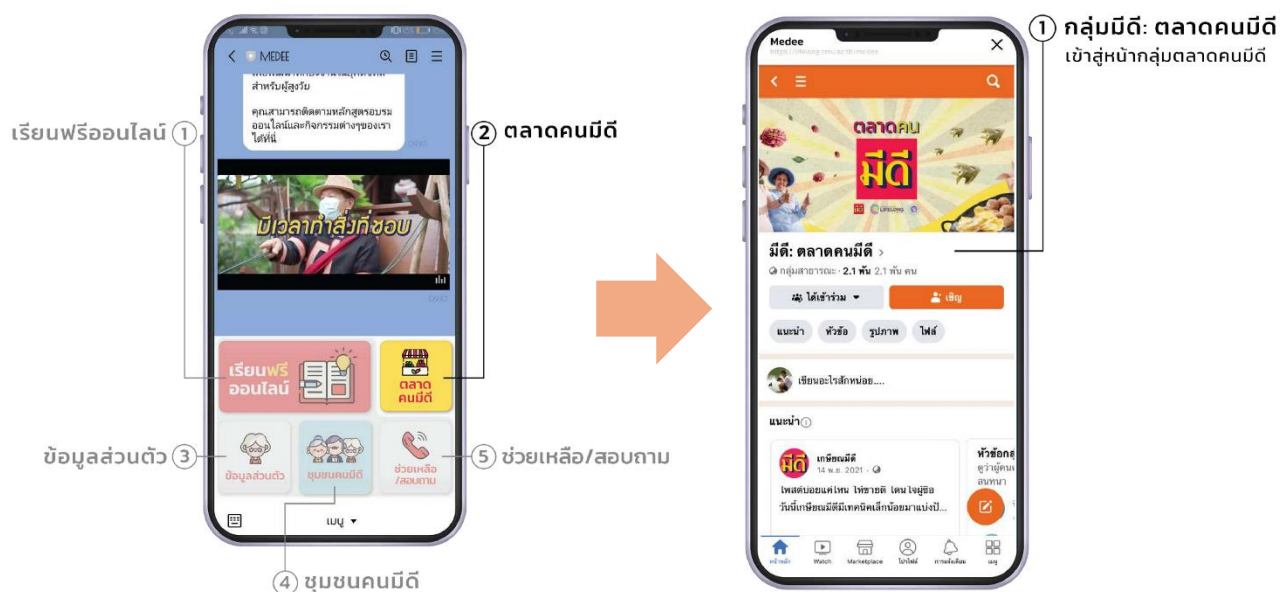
< MEDEE

สำหรับผู้สูงวัย

คุณสามารถติดตามหลักสูตรอบรมออนไลน์และกิจกรรมต่างๆของเราได้ที่นี่

มีเวลาทำสิ่งที่ชอบ

เรียนฟรีออนไลน์ ①

② ตลาดคนมีดี

เรียนฟรี ออนไลน์

ตลาด คนมีดี

ข้อมูลส่วนตัว ③

ข้อมูลส่วนตัว

ชุมชนคนมีดี

ช่วยเหลือ /สอบถาม

⑤ ช่วยเหลือ/สอบถาม

เมนู ▾

④ ชุมชนคนมีดี

Medee

① กลุ่มมีดี: ตลาดคนมีดี
เข้าสู่หน้ากลุ่มตลาดคนมีดี

ตลาดคน มีดี

มีดี: ตลาดคนมีดี >

กลุ่มสาธารณะ · 2.1 พัน 2.1 พัน คน

ได้เข้าร่วม ▾

เชิญ

แนะนำ หัวข้อ รูปภาพ ไฟล์

เขียนอะไรสักหน่อย....

แนะนำ

เกษียณมีดี
14 พ.ย. 2021 ·

โพสต์บ่อยแค่ไหน ให้ขายดี โดนใจผู้ซื้อ วันนี้เกษียณมีดีมีเทคนิคเล็กน้อยมาแบ่งปั...

หัวข้อก
ดูว่าผู้คน
สนทนา

หน้าหลัก Watch Marketplace โปรไฟล์ การแจ้งเตือน เมนู